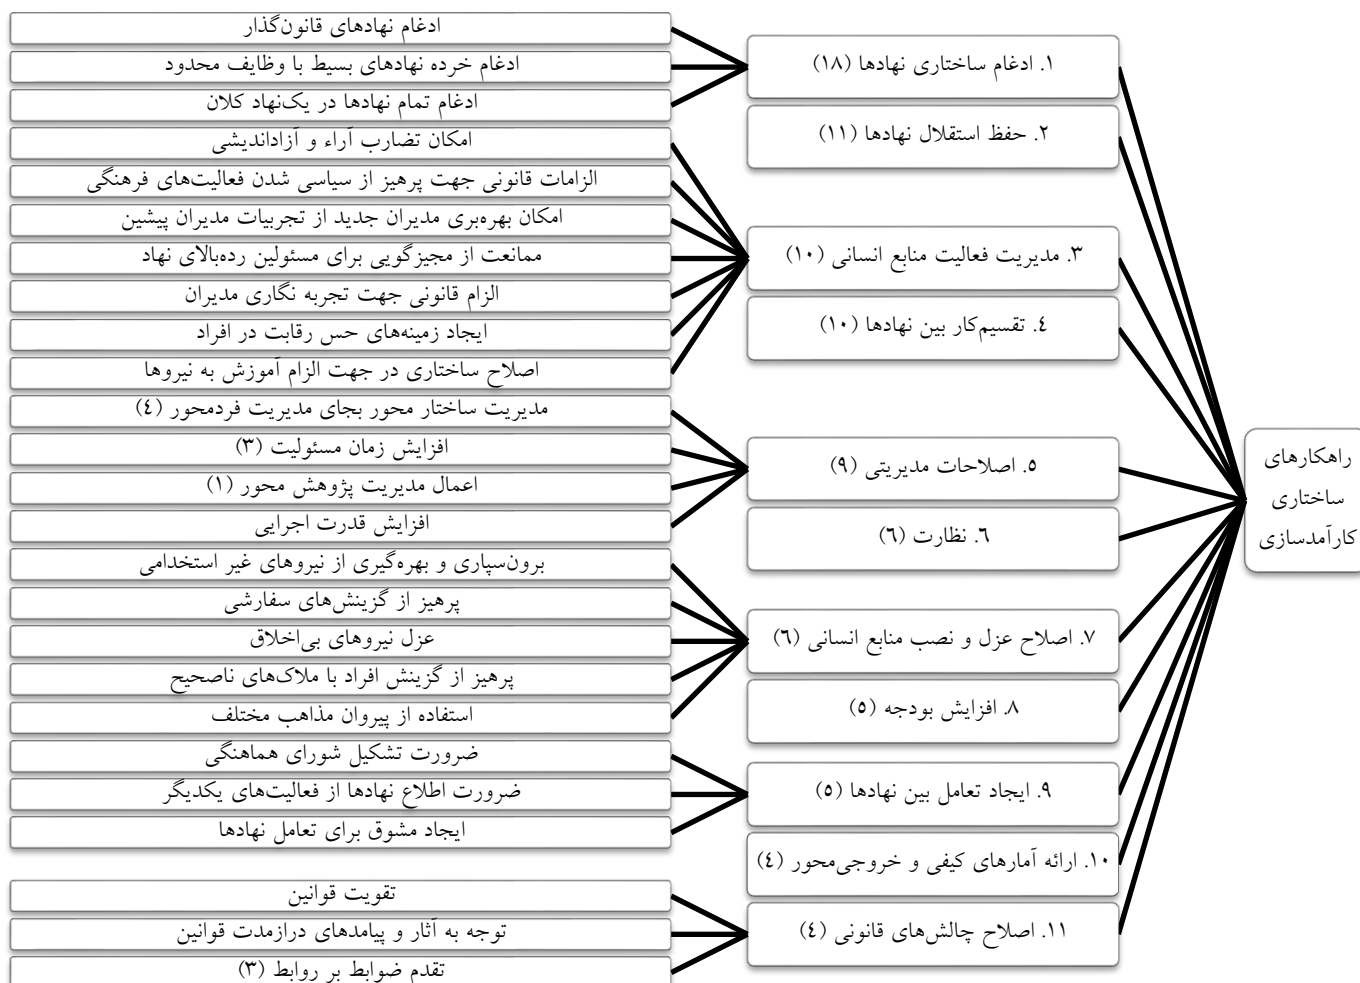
راهکارهای ساختاری کارآمدسازی

۱. ادغام ساختاری نهادها (۱۸)
۲. حفظ استقلال نهادها (۱۱)
۳. مدیریت فعالیت منابع انسانی (۱۰)
٤. تقسیم‌کار بین نهادها (۱۰)
۵. اصلاحات مدیریتی (۹)
٦. نظارت (٦)
۷. اصلاح عزل و نصب منابع انسانی (٦)
۸. افزایش بودجه (۵)
۹. ایجاد تعامل بین نهادها (۵)
۱۰. ارائه آمارهای کیفی و خروجی‌محور (٤)
۱۱. اصلاح چالش‌های قانونی (٤)

ادغام نهادهای قانون‌گذار
ادغام خرده نهادهای بسیط با وظایف محدود
ادغام تمام نهادها در یک‌نهاد کلان
امکان تضارب آراء و آزاداندیشی
الزامات قانونی جهت پرهیز از سیاسی شدن فعالیت‌های فرهنگی
امکان بهره‌بری مدیران جدید از تجربیات مدیران پیشین
ممانعت از مجیزگویی برای مسئولین رده‌بالای نهاد
الزام قانونی جهت تجربه نگاری مدیران
ایجاد زمینه‌های حس رقابت در افراد
اصلاح ساختاری در جهت الزام آموزش به نیروها
مدیریت ساختار محور بجای مدیریت فردمحور (٤)
افزایش زمان مسئولیت (۳)
اعمال مدیریت پژوهش محور (۱)
افزایش قدرت اجرایی
برون‌سپاری و بهره‌گیری از نیروهای غیر استخدامی
پرهیز از گزینش‌های سفارشی
عزل نیروهای بی‌اخلاق
پرهیز از گزینش افراد با ملاک‌های ناصحیح
استفاده از پیروان مذاهب مختلف
ضرورت تشکیل شورای هماهنگی
ضرورت اطلاع نهادها از فعالیت‌های یکدیگر
ایجاد مشوق برای تعامل نهادها
تقویت قوانین
توجه به آثار و پیامدهای درازمدت قوانین
تقدم ضوابط بر روابط (۳)